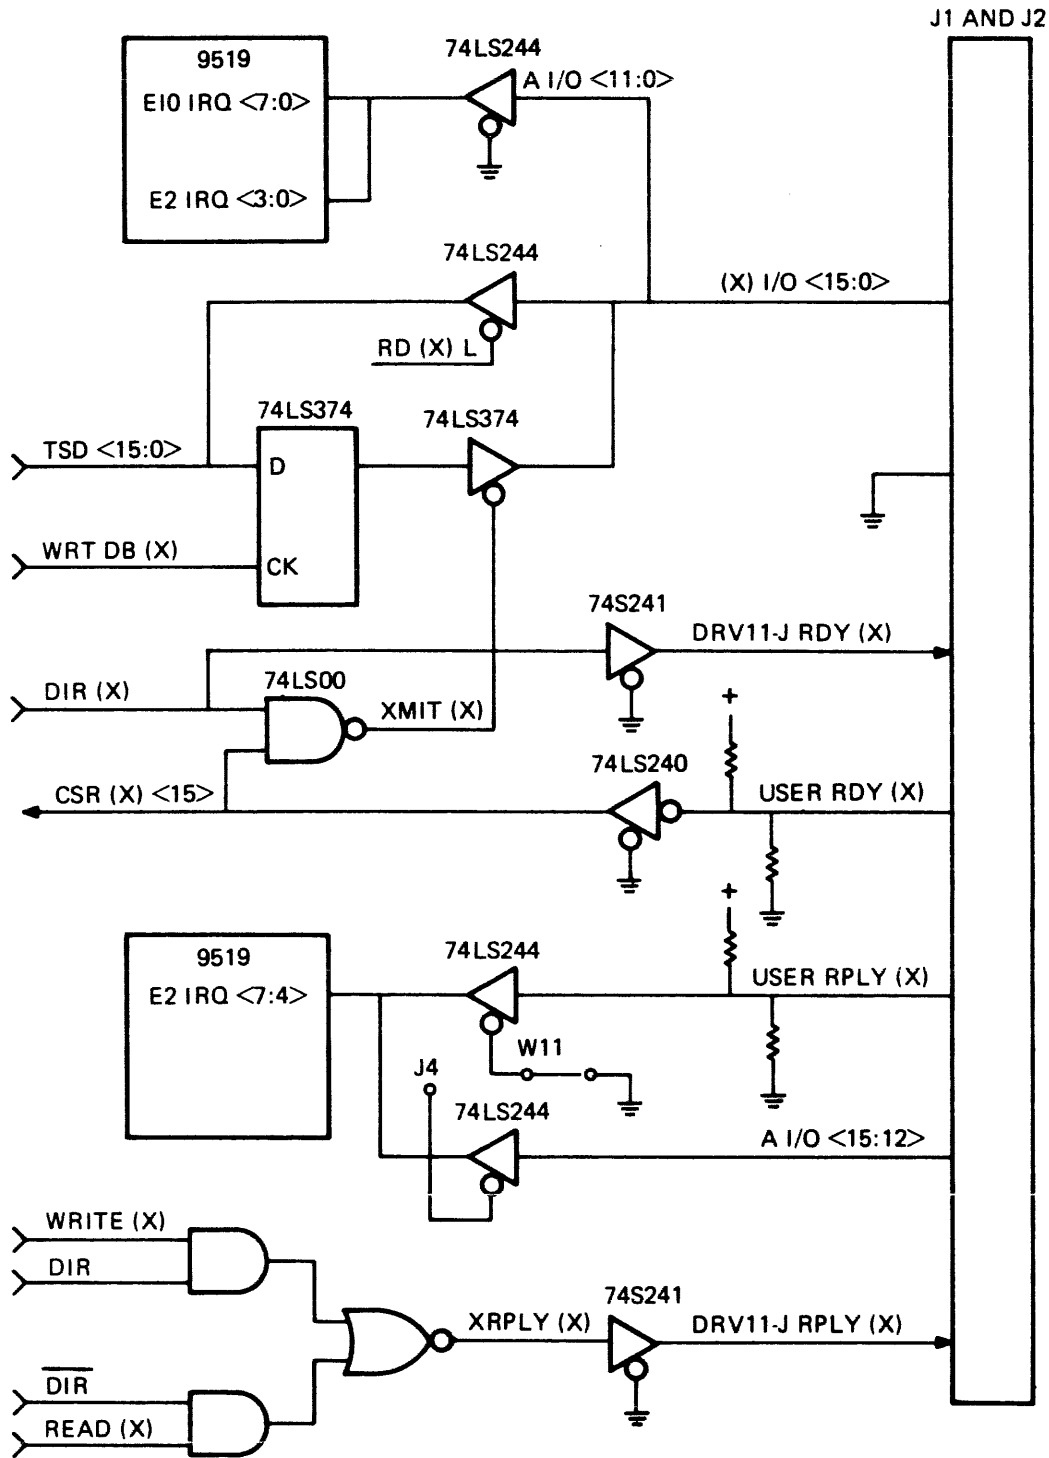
J1 AND J2

9519
EI0 IRQ <7:0>
E2 IRQ <3:0>

74LS244
A I/O <11:0>

74LS244
(X) I/O <15:0>
RD (X) L

74LS374
74LS374
TSD <15:0>
D
WRT DB (X)
CK

74S241
DRV11-J RDY (X)
DIR (X)
74LS00
XMIT (X)
+
74LS240
USER RDY (X)
CSR (X) <15>

+
9519
E2 IRQ <7:4>
74LS244
USER RPLY (X)
W11
J4
74LS244
A I/O <15:12>

WRITE (X)
DIR
XRPLY (X)
74S241
DRV11-J RPLY (X)
$\overline{DIR}$
READ (X)